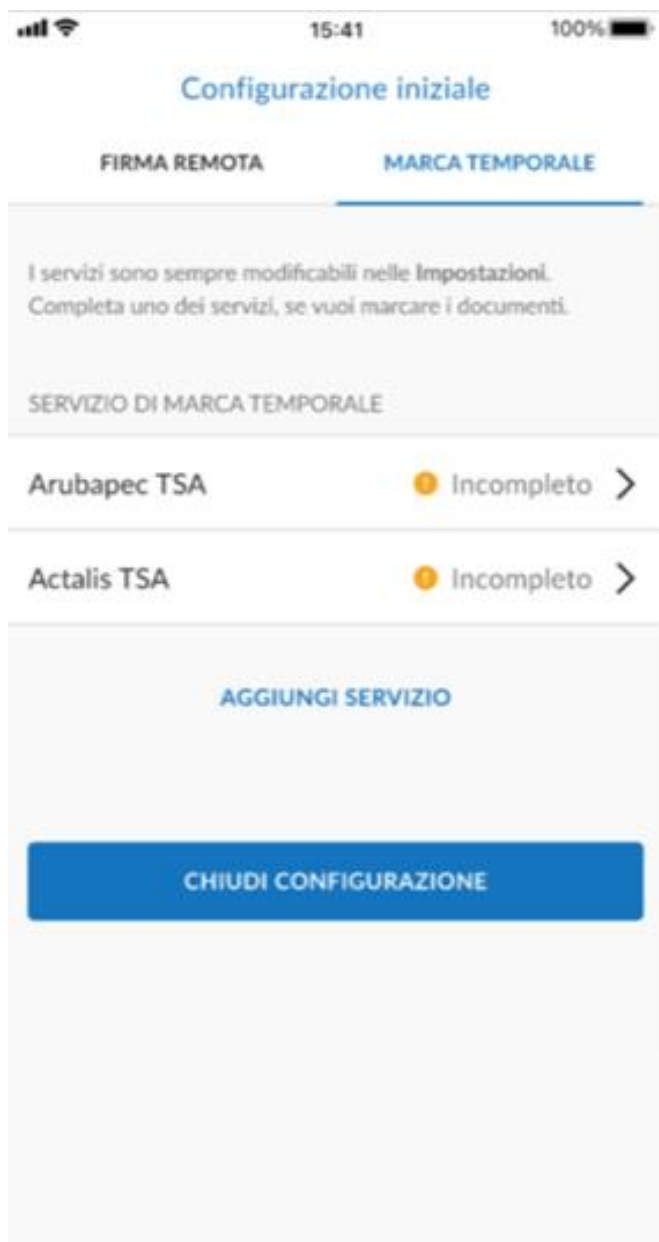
15:41

100%

Configurazione iniziale

FIRMA REMOTA

MARCA TEMPORALE

I servizi sono sempre modificabili nelle Impostazioni. Completa uno dei servizi, se vuoi marcare i documenti.

SERVIZIO DI MARCA TEMPORALE

Arubapec TSA

Incompleto

Actalis TSA

Incompleto

AGGIUNGI SERVIZIO

CHIUDI CONFIGURAZIONE